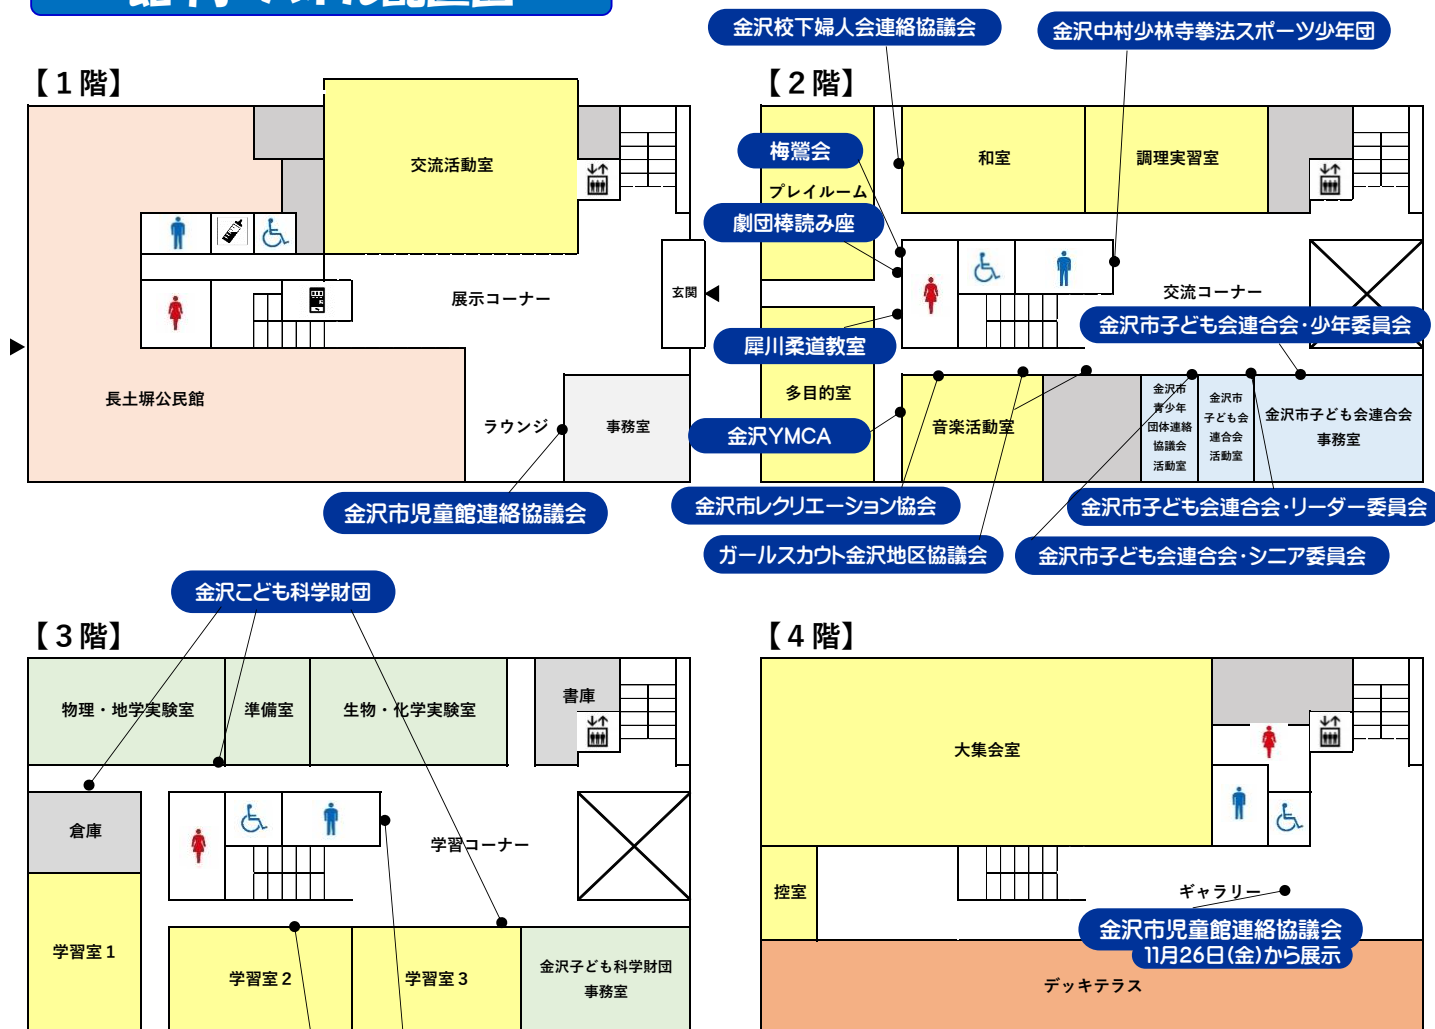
【1階】

交流活動室
展示コーナー
玄関
長土塀公民館
ラウンジ
事務室
金沢市児童館連絡協議会

【2階】

金沢校下婦人会連絡協議会
金沢中村少林寺拳法スポーツ少年団
梅鶯会
プレイルーム
劇団棒読み座
和室
調理実習室
交流コーナー
犀川柔道教室
金沢市子ども会連合会·少年委員会
多目的室
金沢YMCA
音楽活動室
金沢市青少年団体連絡協議会活動室
金沢市子ども会連合会活動室
金沢市子ども会連合会事務室
金沢市レクリエーション協会
金沢市子ども会連合会·リーダー委員会
ガールスカウト金沢地区協議会
金沢市子ども会連合会·シニア委員会

金沢こども科学財団

【3階】

物理・地学実験室
準備室
生物・化学実験室
書庫
倉庫
学習コーナー
学習室1
学習室2
学習室3
金沢こども科学財団事務室

【4階】

大集会室
控室
ギャラリー
金沢市児童館連絡協議会
11月26日(金)から展示
デッキテラス